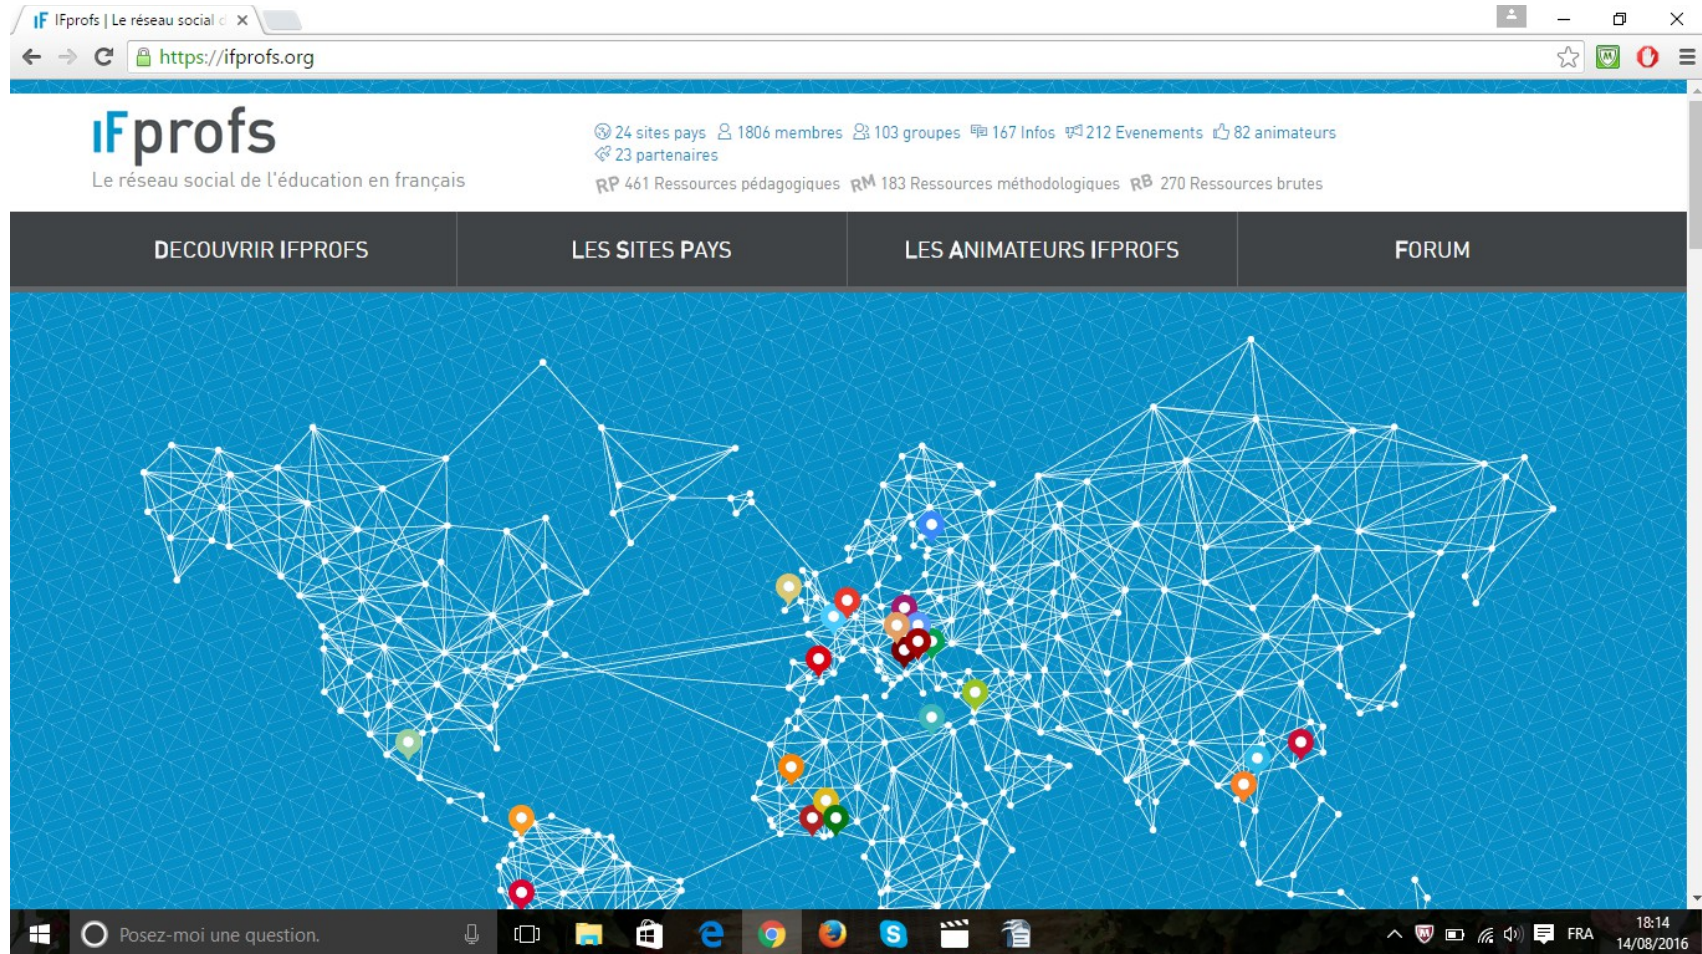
IF IFprofs | Le réseau social c ×

https://ifprofs.org

IFprofs
Le réseau social de l'éducation en français

24 sites pays 1806 membres 103 groupes 167 Infos 212 Evenements 82 animateurs
23 partenaires
RP 461 Ressources pédagogiques RM 183 Ressources méthodologiques RB 270 Ressources brutes

DECOUVRIR IFPROFS | LES SITES PAYS | LES ANIMATEURS IFPROFS | FORUM

Posez-moi une question.

FRA 18:14 14/08/2016